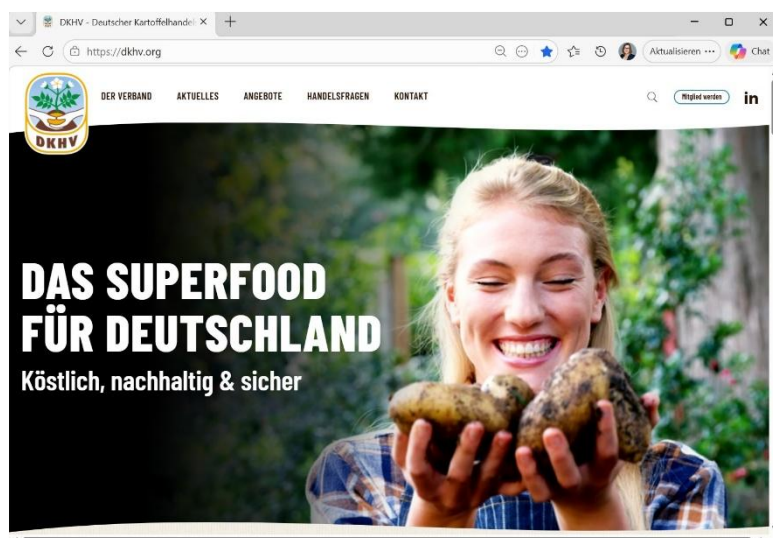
DKHV - Deutscher Kartoffelhandel ×
+
https://dkhv.org
Aktualisieren ···
Chat

DKHV
DER VERBAND
AKTUELLES
ANGEBOTE
HANDELSFRAGEN
KONTAKT
Mitglied werden
in

DAS SUPERFOOD FÜR DEUTSCHLAND
Köstlich, nachhaltig & sicher